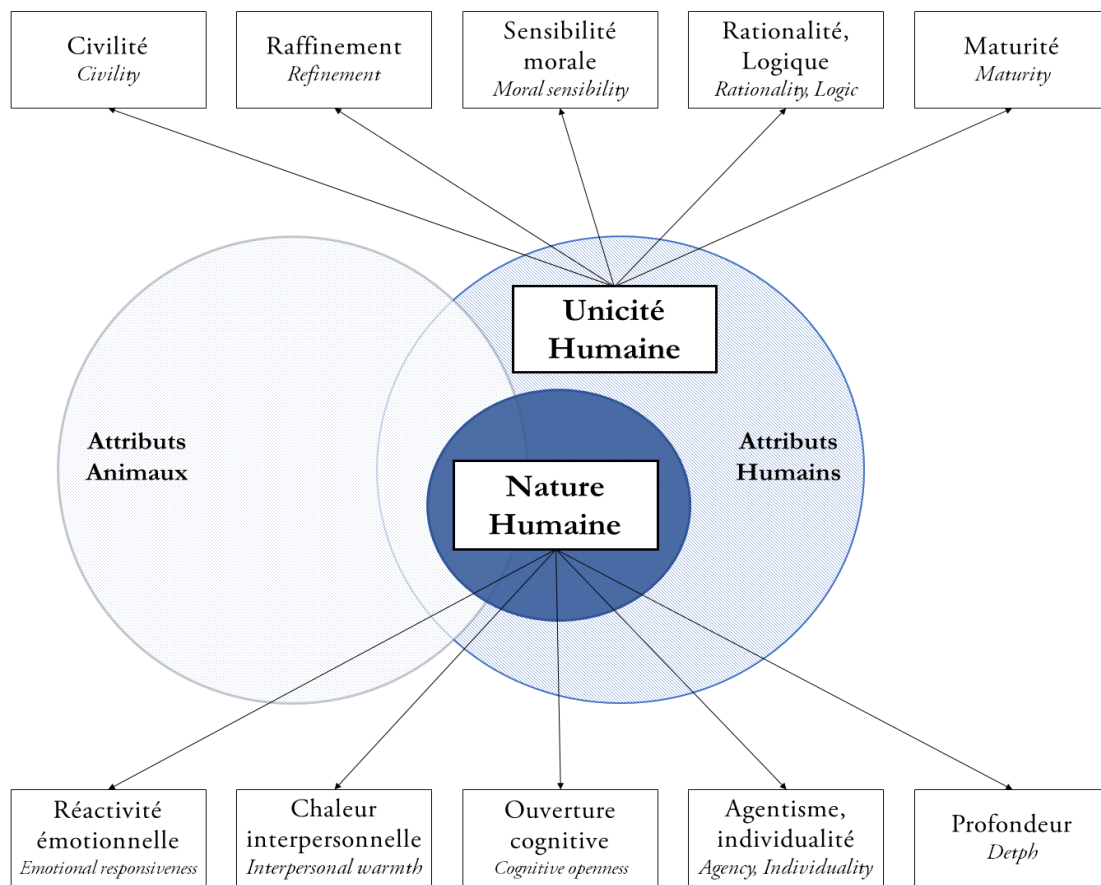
Civilité
Civility

Raffinement
Refinement

Sensibilité morale
Moral sensibility

Rationalité, Logique
Rationality, Logic

Maturité
Maturity

Unicité Humaine

Attributs Animaux

Nature Humaine

Attributs Humains

Réactivité émotionnelle
Emotional responsiveness

Chaleur interpersonnelle
Interpersonal warmth

Ouverture cognitive
Cognitive openness

Agentisme, individualité
Agency, Individuality

Profondeur
Detph